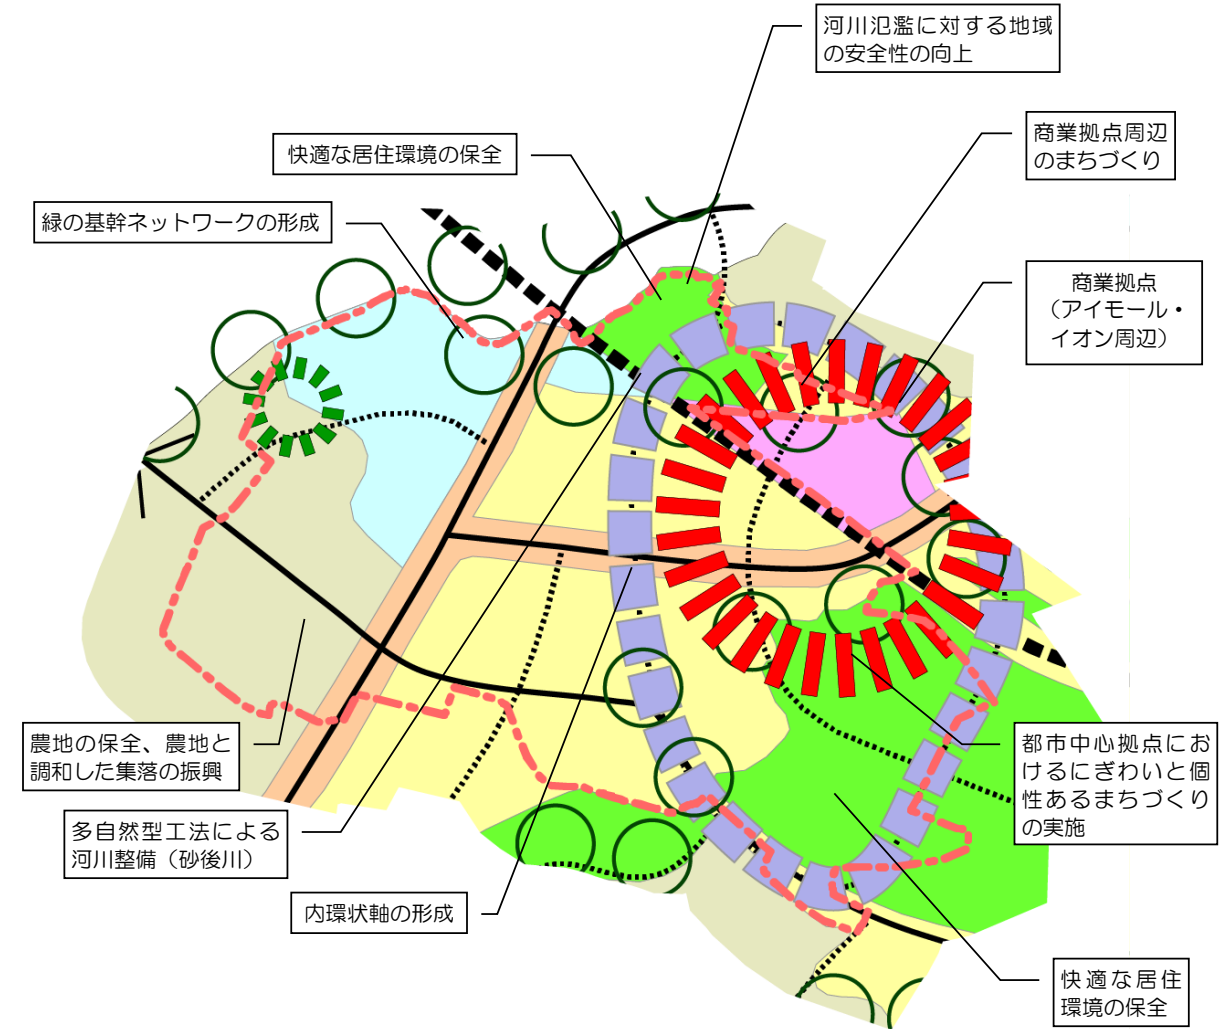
河川氾濫に対する地域の安全性の向上

快適な居住環境の保全

商業拠点周辺のまちづくり

緑の基幹ネットワークの形成

商業拠点（アイモール・イオン周辺）

農地の保全、農地と調和した集落の振興

都市中心拠点におけるにぎわいと個性あるまちづくりの実施

多自然型工法による河川整備（砂後川）

内環状軸の形成

快適な居住環境の保全